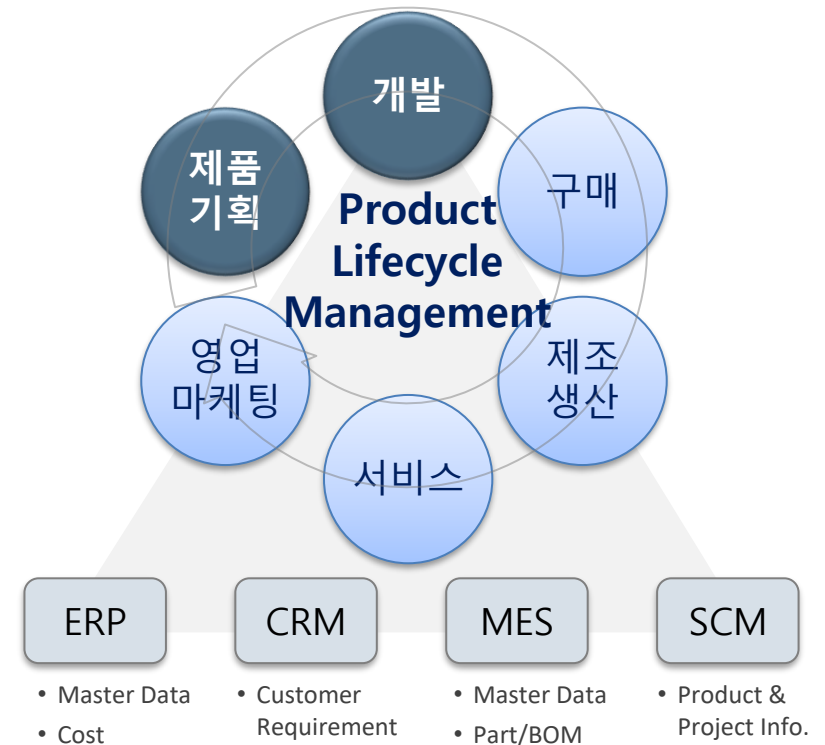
개발

제품 기획

구매

Product Lifecycle Management

영업 마케팅

제조 생산

서비스

ERP

• Master Data
• Cost

CRM

• Customer Requirement

MES

• Master Data
• Part/BOM

SCM

• Product & Project Info.